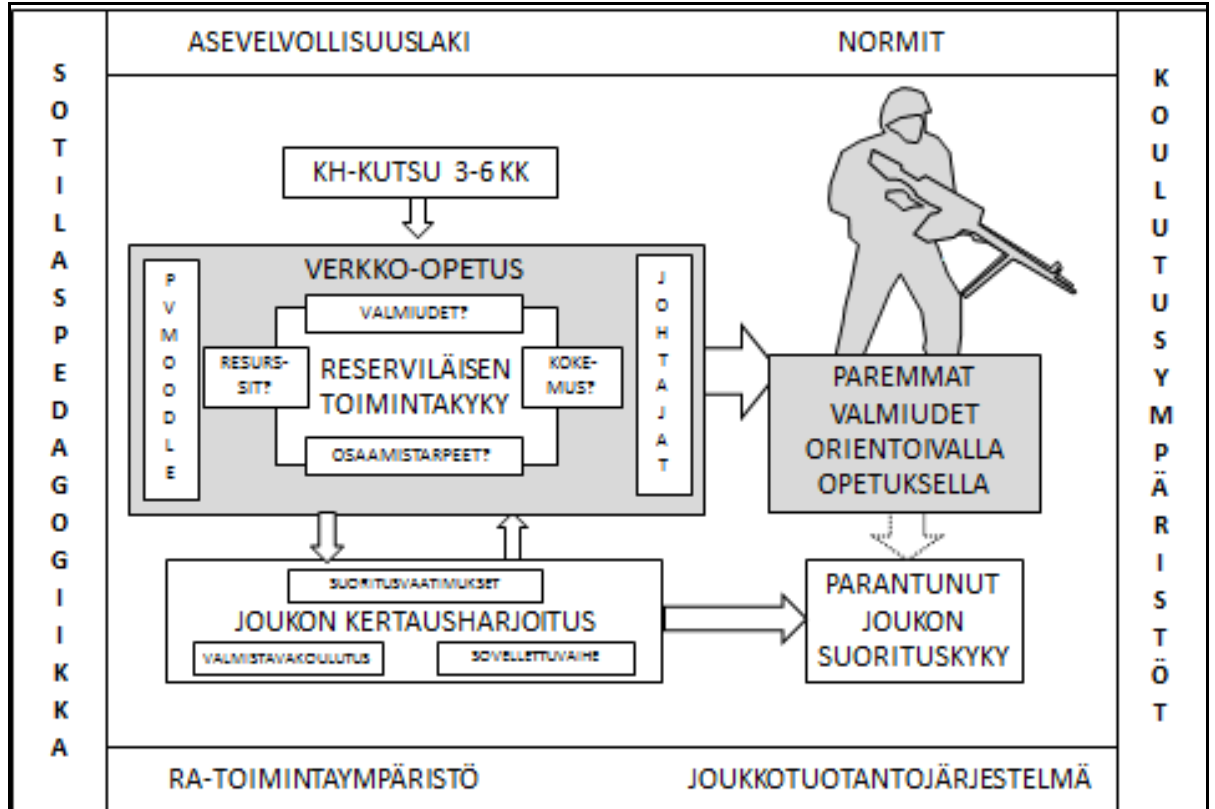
SOTILASPEDAGOGIIKKA

ASEVELVOLLISUUSLAKI

NORMIT

KOULUTUSYMPÄRISTÖT

KH-KUTSU 3-6 KK

VERKKO-OPETUS

PVMOODLE

JOHTAJAT

VALMIUDET?

RESURSSIT?

RESERVILÄISEN TOIMINTAKYKY

KOKEMUS?

OSAAMISTARPEET?

PAREMMAT VALMIUDET ORIENTOIVALLA OPETUKSELLA

SUORITUSVAATIMUKSET

JOUKON KERTAUSHARJOITUS

VALMISTAVAKOULUTUS

SOVELLETTUVAIHE

PARANTUNUT JOUKON SUORITUSKYKY

RA-TOIMINTAYMPÄRISTÖ

JOUKKOTUOTANTOJÄRJESTELMÄ